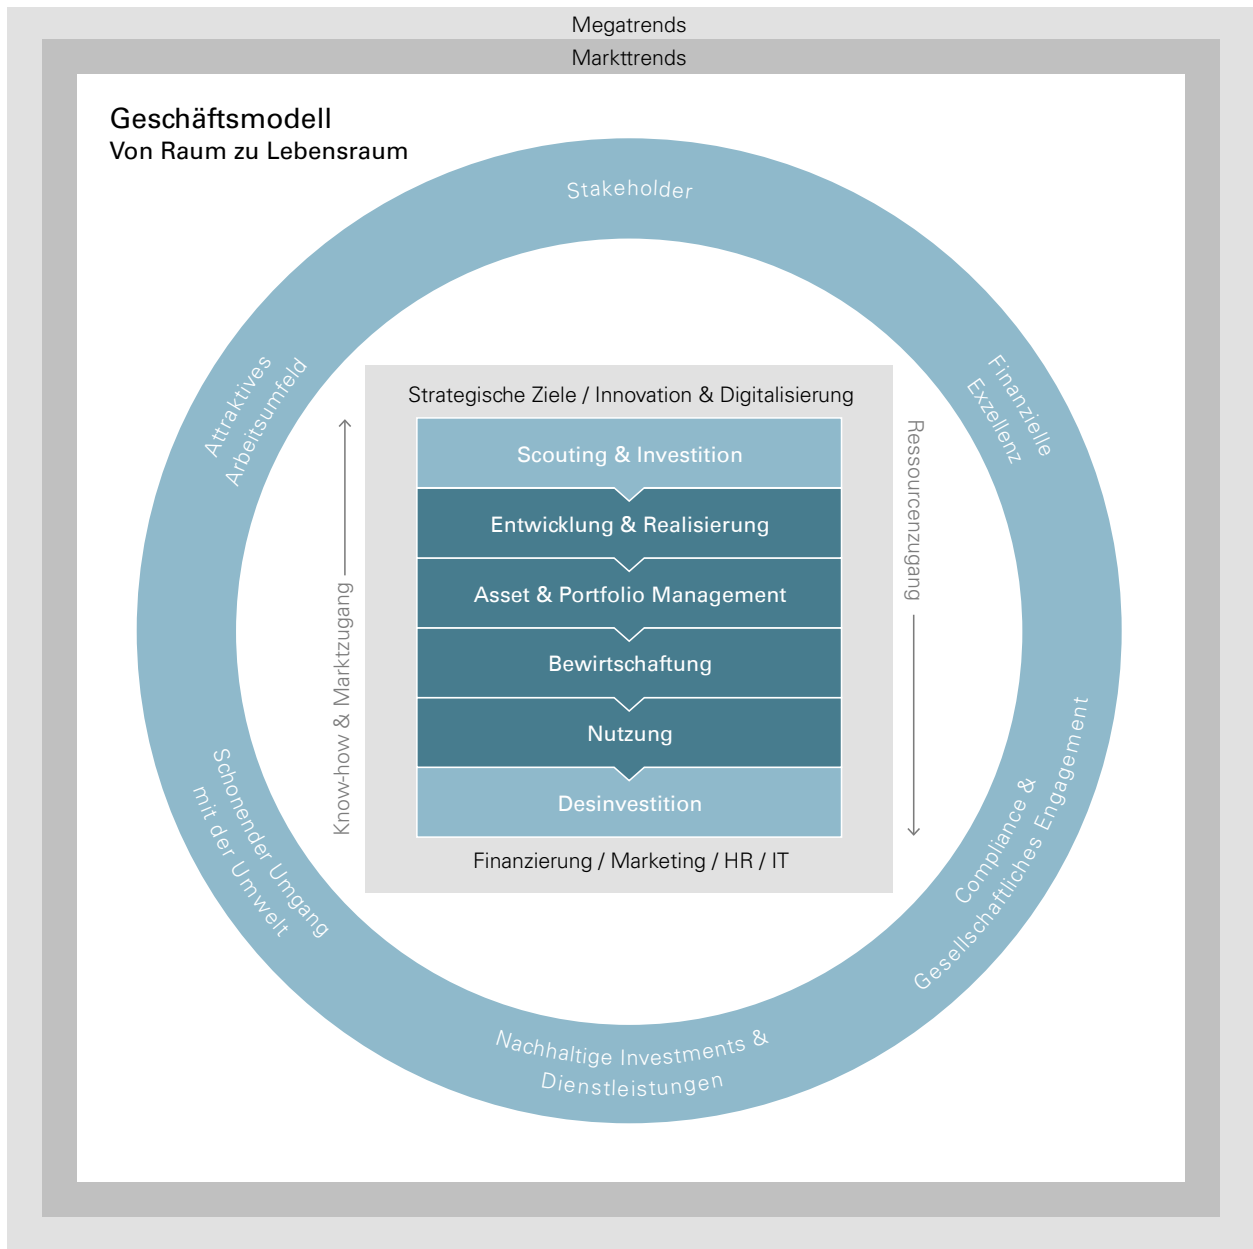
Megatrends

Markttrends

Geschäftsmodell
Von Raum zu Lebensraum

Stakeholder

Attraktives Arbeitsumfeld

Finanzielle Exzellenz

Strategische Ziele / Innovation & Digitalisierung

Scouting & Investition

Entwicklung & Realisierung

Asset & Portfolio Management

Bewirtschaftung

Nutzung

Desinvestition

Finanzierung / Marketing / HR / IT

Know-how & Marktzugang

Ressourcenzugang

Schonender Umgang mit der Umwelt

Compliance & Gesellschaftliches Engagement

Nachhaltige Investments & Dienstleistungen